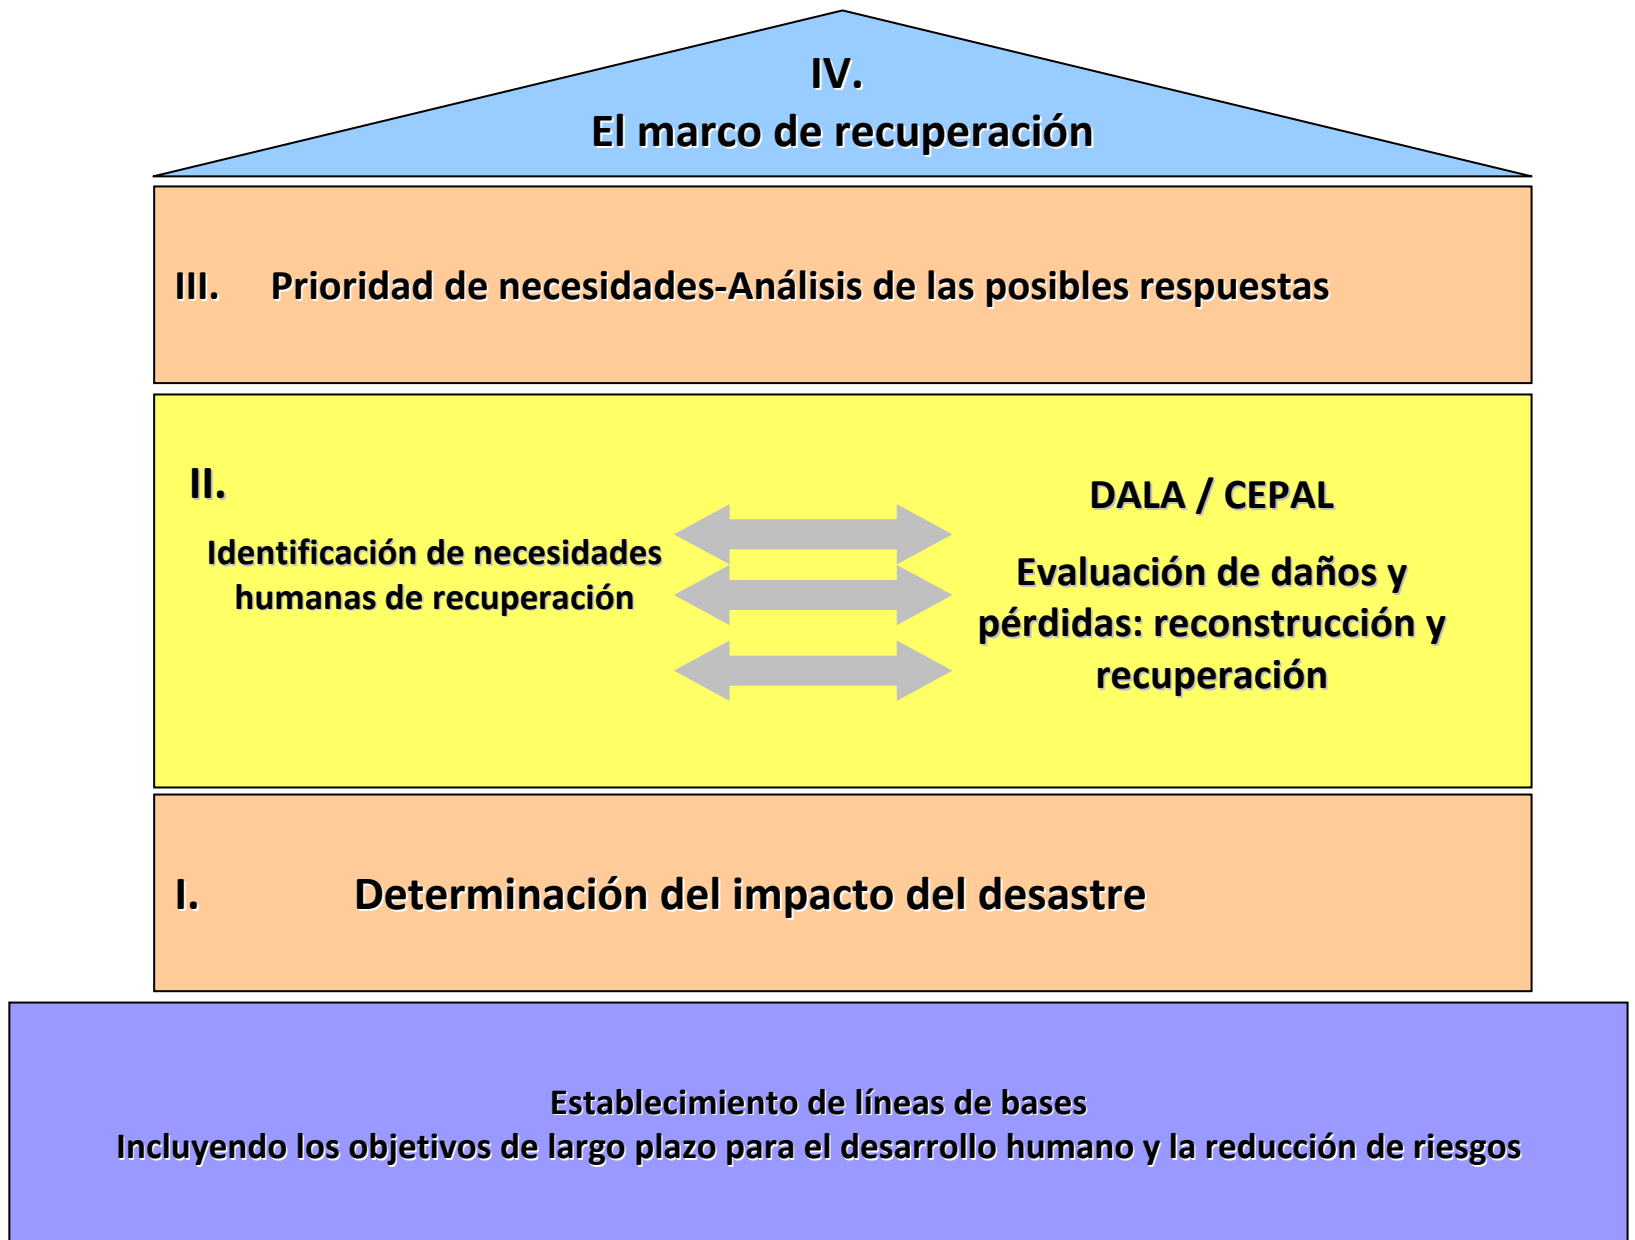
IV.
El marco de recuperación

III. Prioridad de necesidades-Análisis de las posibles respuestas

II.

Identificación de necesidades humanas de recuperación

DALA / CEPAL

Evaluación de daños y pérdidas: reconstrucción y recuperación

I. Determinación del impacto del desastre

Establecimiento de líneas de bases
Incluyendo los objetivos de largo plazo para el desarrollo humano y la reducción de riesgos